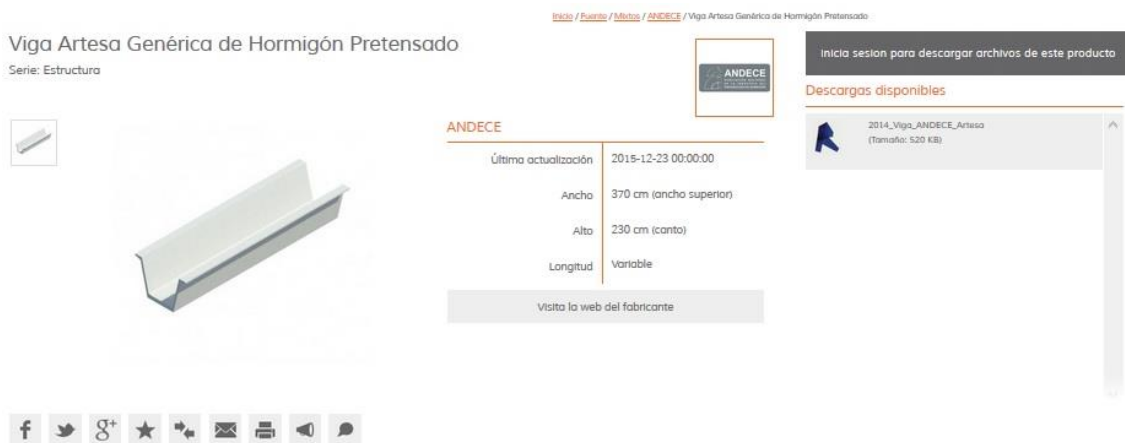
Inicio / Puente / Mixtos / ANDECE / Viga Artesa Genérica de Hormigón Pretensado

Viga Artesa Genérica de Hormigón Pretensado
Serie: Estructura

ANDECE

ANDECE

| Última actualización | 2015-12-23 00:00:00 |
|---|---|
| Ancho | 370 cm (ancho superior) |
| Alto | 230 cm (canto) |
| Longitud | Variable |

Visita la web del fabricante

Inicia sesion para descargar archivos de este producto

Descargas disponibles

2014_Viga_ANDECE_Artesa
(Tamaño: 520 KB)

f $8^+$